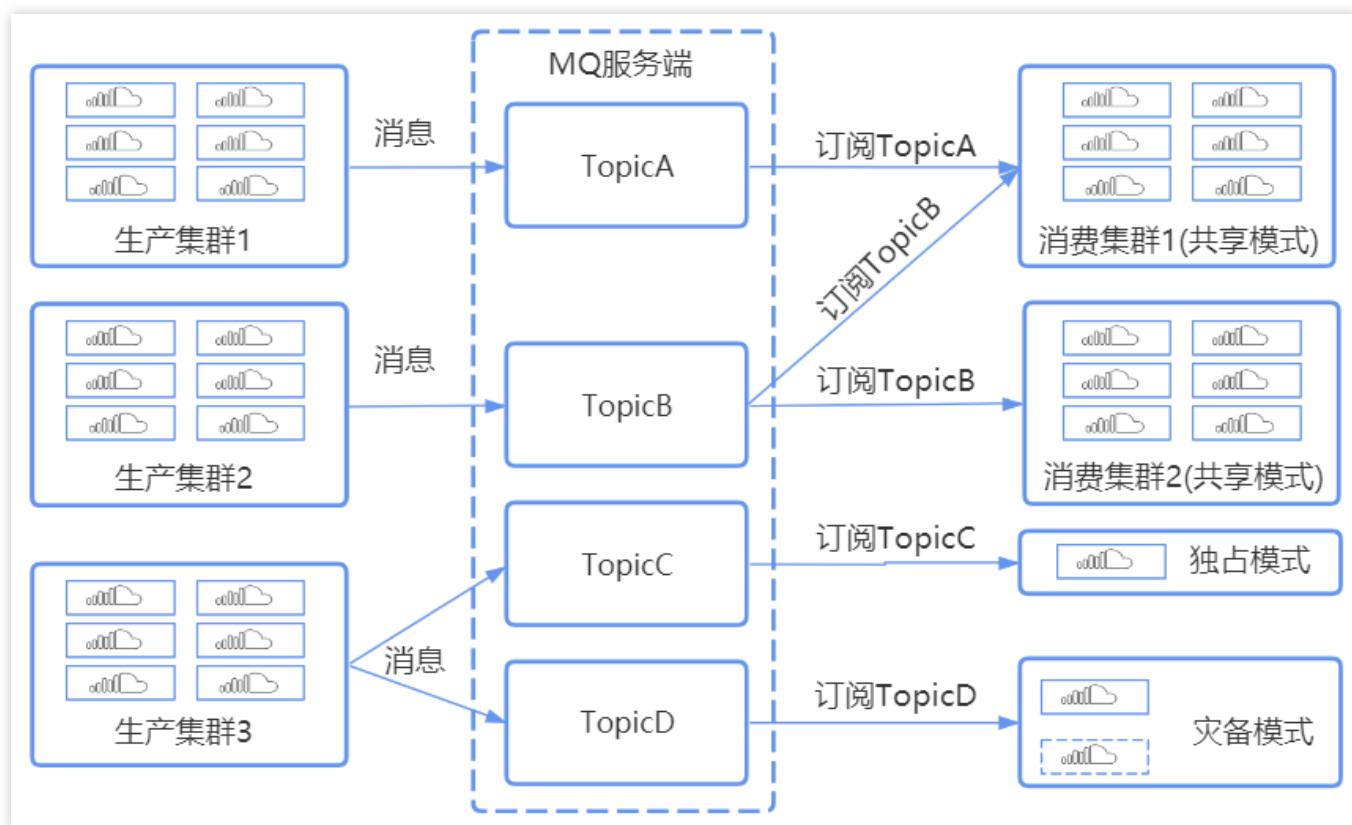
MQ服务端

生产集群1

消息

TopicA

订阅TopicA

消费集群1(共享模式)

订阅TopicB

生产集群2

消息

TopicB

订阅TopicB

消费集群2(共享模式)

TopicC

订阅TopicC

独占模式

生产集群3

消息

TopicD

订阅TopicD

灾备模式